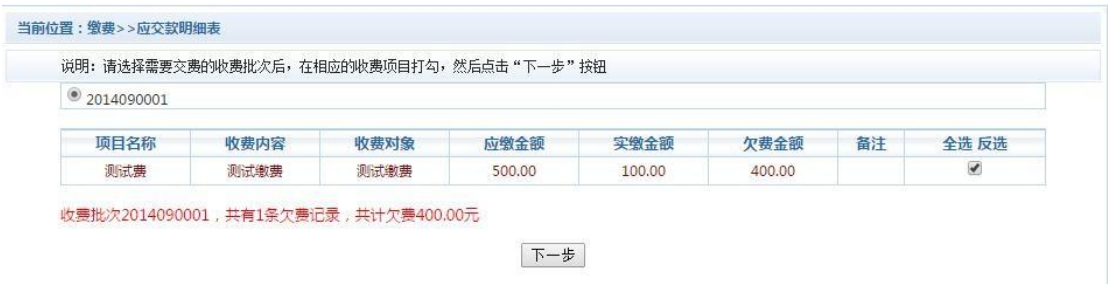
当前位置：缴费>>应交款明细表

说明：请选择需要交费的收费批次后，在相应的收费项目打勾，然后点击“下一步”按钮

2014090001

| 项目名称 | 收费内容 | 收费对象 | 应缴金额 | 实缴金额 | 欠费金额 | 备注 | 全选 反选 |
|---|---|---|---|---|---|---|---|
| 测试费 | 测试缴费 | 测试缴费 | 500.00 | 100.00 | 400.00 | | ✓ |

收费批次2014090001，共有1条欠费记录，共计欠费400.00元

下一步